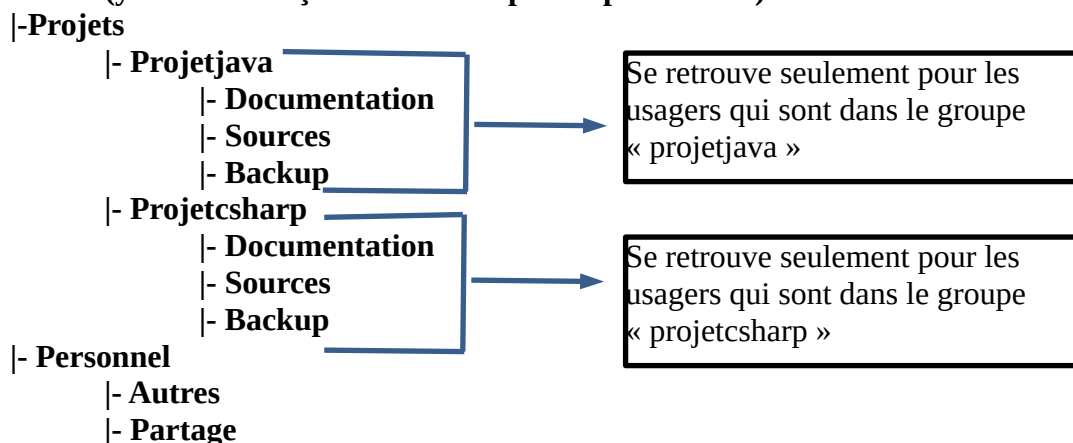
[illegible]
|-Projets
|- Projetjava
|- Documentation
|- Sources
|- Backup
|- Projetcsharp
|- Documentation
|- Sources
|- Backup
|- Personnel
|- Autres
|- Partage

Se retrouve seulement pour les usagers qui sont dans le groupe « projetjava »

Se retrouve seulement pour les usagers qui sont dans le groupe « projetcsharp »